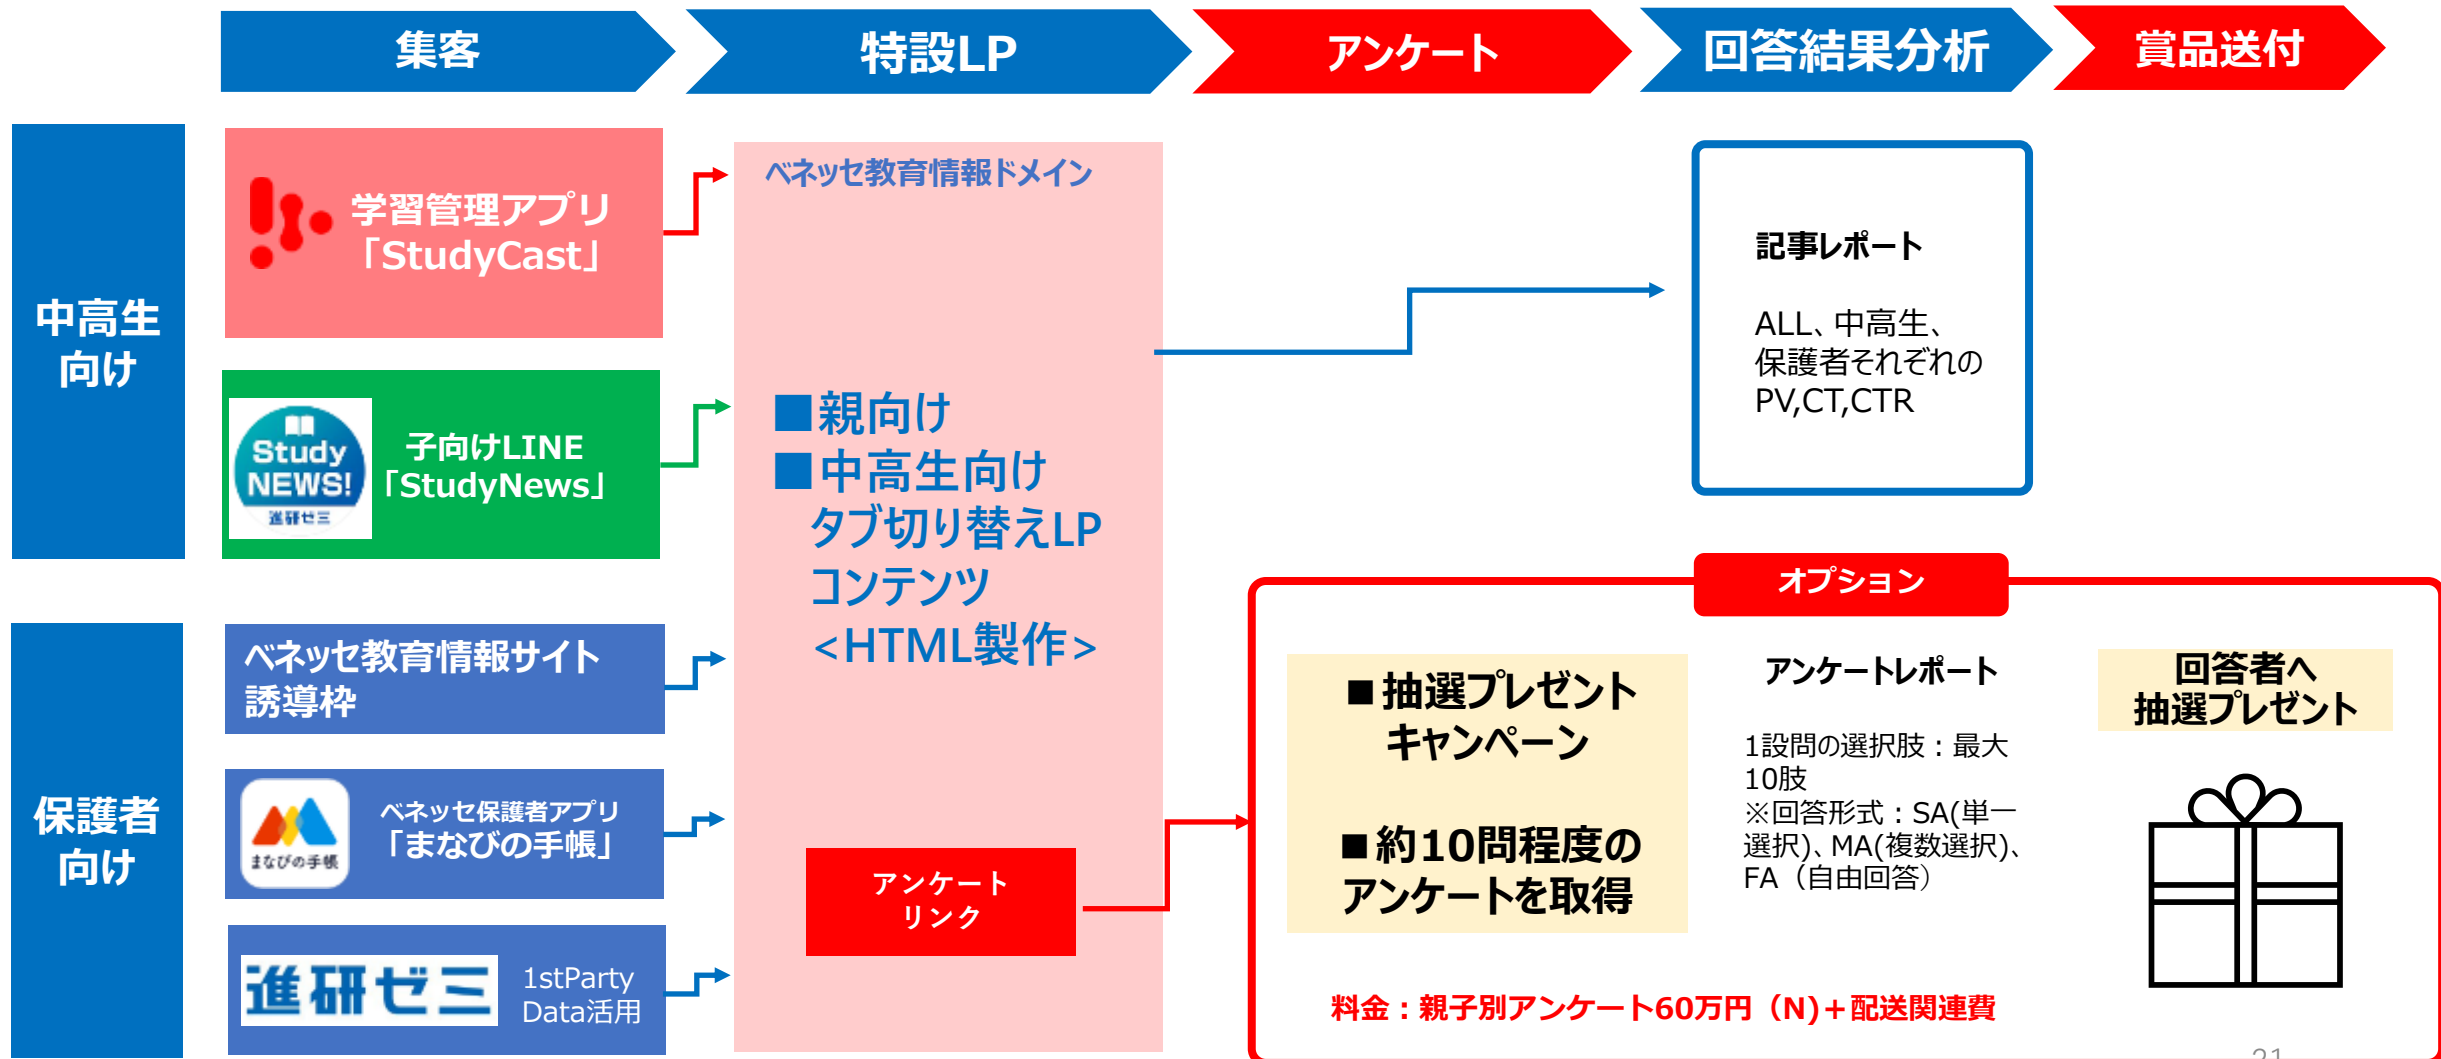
集客

特設LP

アンケート

回答結果分析

賞品送付

中高生向け

学習管理アプリ「StudyCast」

Study NEWS! 進研ゼミ

子向けLINE「StudyNews」

保護者向け

ベネッセ教育情報サイト誘導枠

まなびの手帳

ベネッセ保護者アプリ「まなびの手帳」

進研ゼミ

1stParty Data活用

ベネッセ教育情報ドメイン

■親向け
■中高生向け
タブ切り替えLP
コンテンツ
<HTML製作>

アンケートリンク

記事レポート

ALL、中高生、保護者それぞれのPV,CT,CTR

オプション

■抽選プレゼントキャンペーン

■約10問程度のアンケートを取得

アンケートレポート

1設問の選択肢：最大10肢
※回答形式：SA(単一選択)、MA(複数選択)、FA（自由回答）

回答者へ抽選プレゼント

料金：親子別アンケート60万円（N)＋配送関連費

21